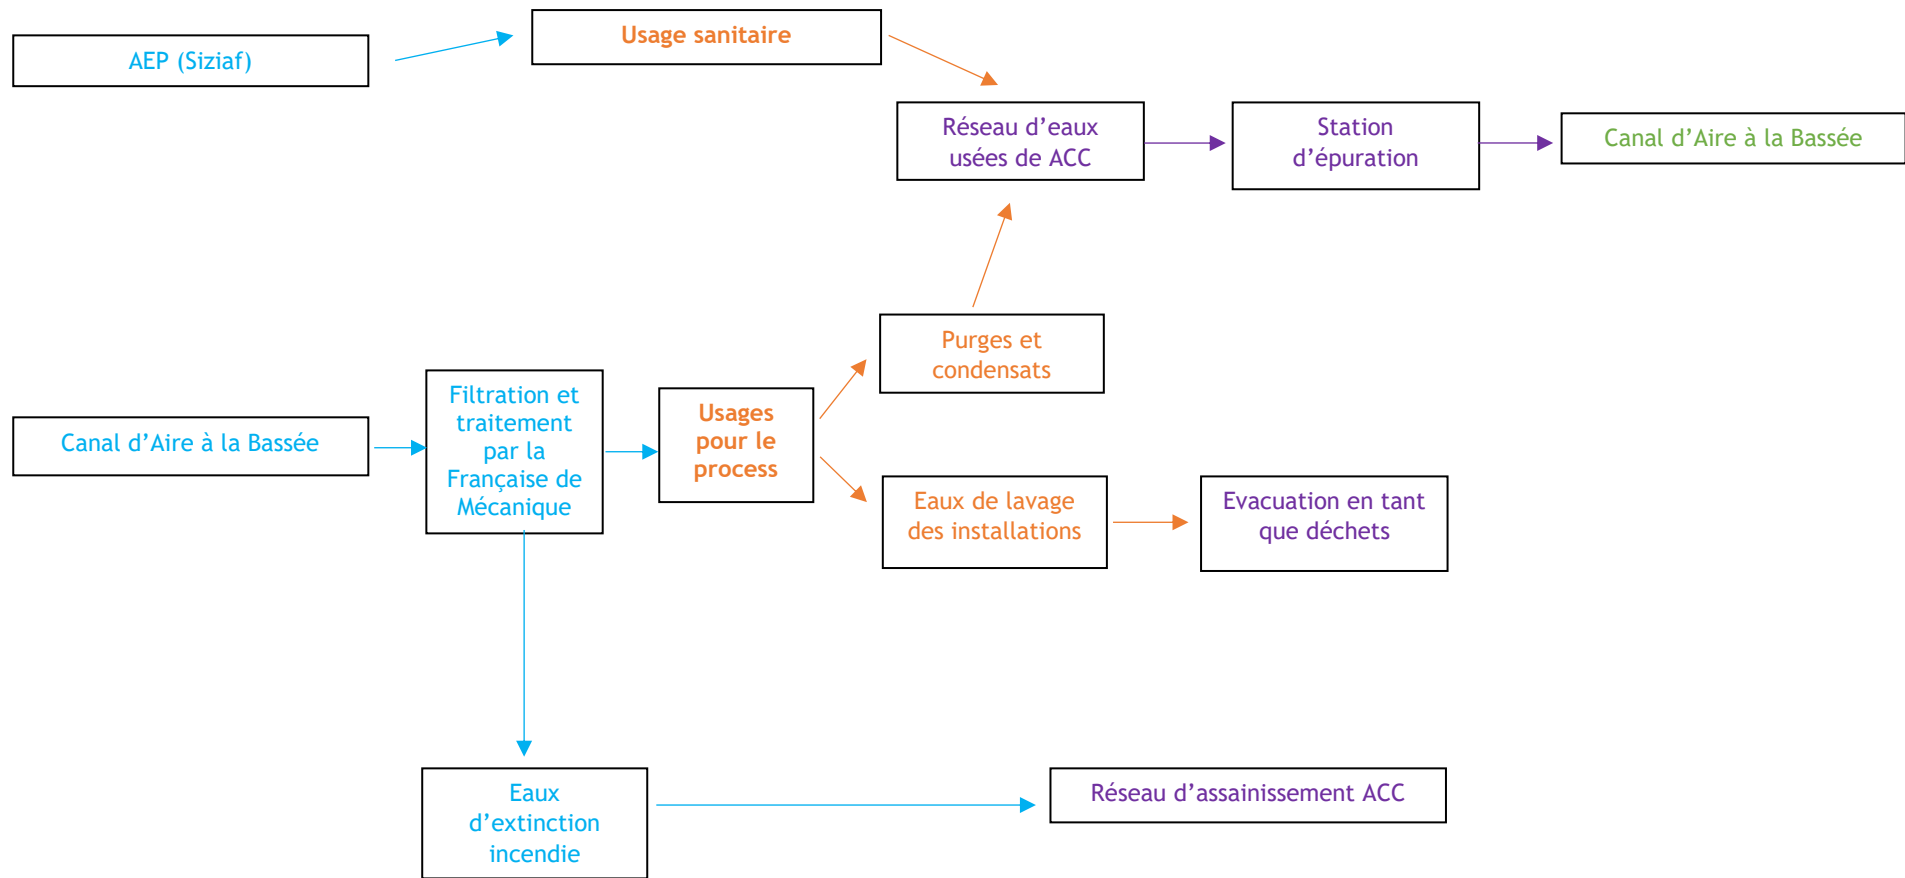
AEP (Siziaf)

Usage sanitaire

Réseau d’eaux usées de ACC

Station d’épuration

Canal d’Aire à la Bassée

Purges et condensats

Canal d’Aire à la Bassée

Filtration et traitement par la Française de Mécanique

Usages pour le process

Eaux de lavage des installations

Evacuation en tant que déchets

Eaux d’extinction incendie

Réseau d’assainissement ACC